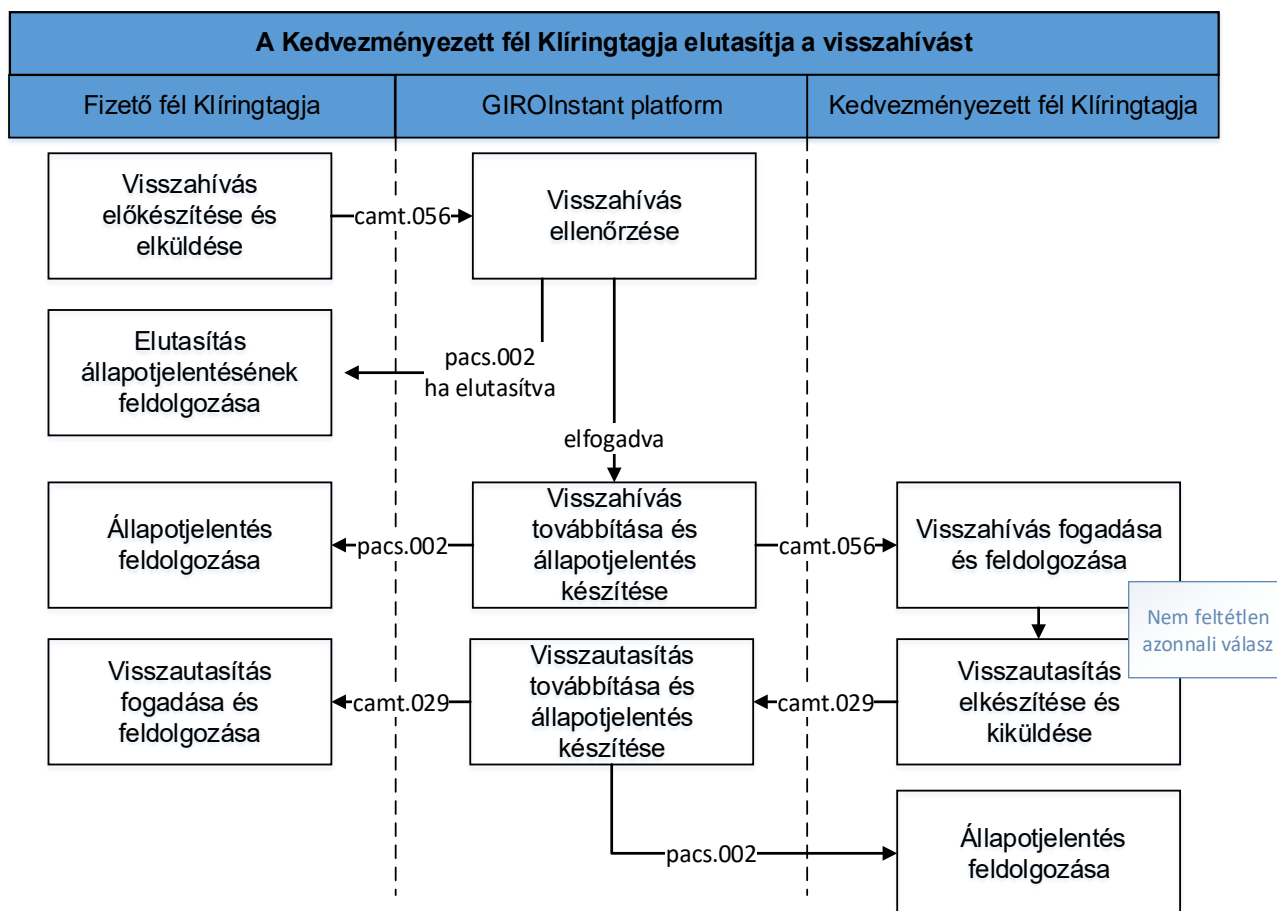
A Kedvezményezett fél Klíringtagja elutasítja a visszahívást

Fizető fél Klíringtagja

GIROInstant platform

Kedvezményezett fél Klíringtagja

Visszahívás előkészítése és elküldése

camt.056

Visszahívás ellenőrzése

Elutasítás állapotjelentésének feldolgozása

pacs.002 ha elutasítva

elfogadva

Állapotjelentés feldolgozása

pacs.002

Visszahívás továbbítása és állapotjelentés készítése

camt.056

Visszahívás fogadása és feldolgozása

Nem feltétlen azonnali válasz

Visszautasítás fogadása és feldolgozása

camt.029

Visszautasítás továbbítása és állapotjelentés készítése

camt.029

Visszautasítás elkészítése és kiküldése

pacs.002

Állapotjelentés feldolgozása